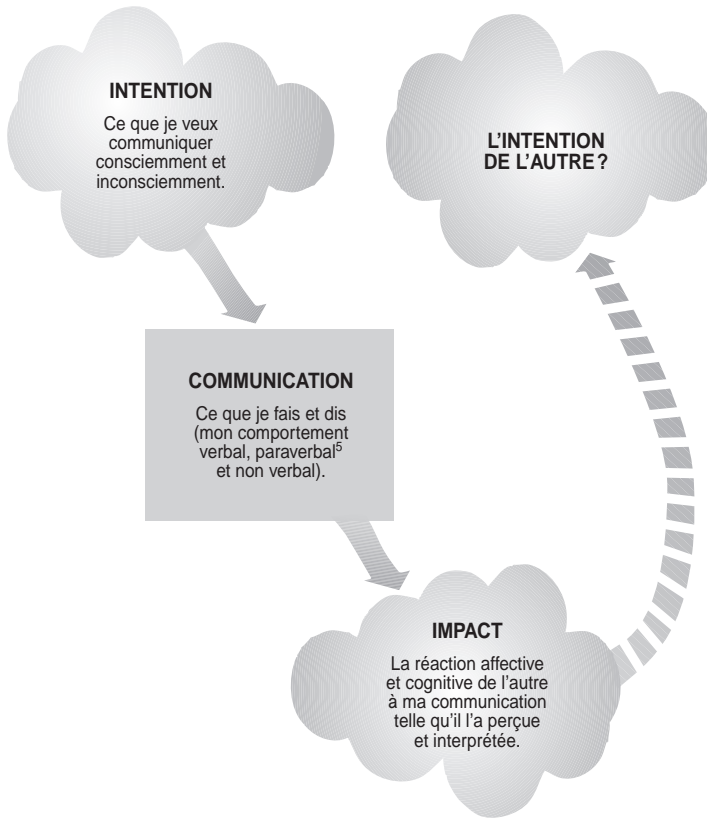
INTENTION

Ce que je veux communiquer consciemment et inconsciemment.

L'INTENTION DE L'AUTRE ?

COMMUNICATION

Ce que je fais et dis (mon comportement verbal, paraverbal$^5$ et non verbal).

IMPACT

La réaction affective et cognitive de l'autre à ma communication telle qu'il l'a perçue et interprétée.